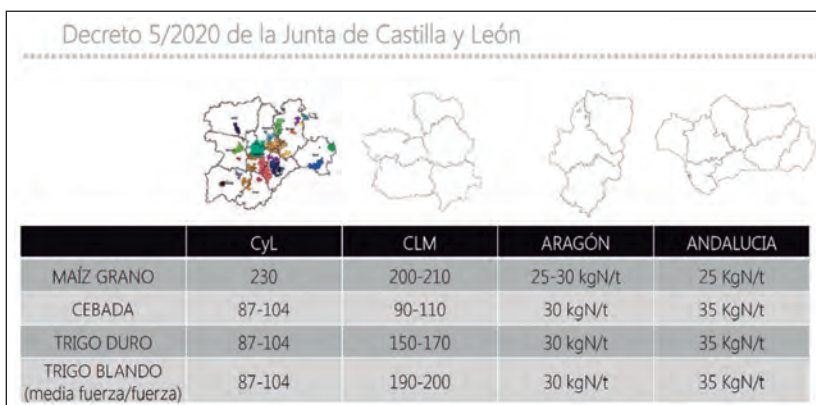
Decreto 5/2020 de la Junta de Castilla y León

| | CyL | CLM | ARAGÓN | ANDALUCIA |
|---|---|---|---|---|
| MAÍZ GRANO | 230 | 200-210 | 25-30 kgN/t | 25 KgN/t |
| CEBADA | 87-104 | 90-110 | 30 kgN/t | 35 KgN/t |
| TRIGO DURO | 87-104 | 150-170 | 30 kgN/t | 35 KgN/t |
| TRIGO BLANDO (media fuerza/fuerza) | 87-104 | 190-200 | 30 kgN/t | 35 KgN/t |